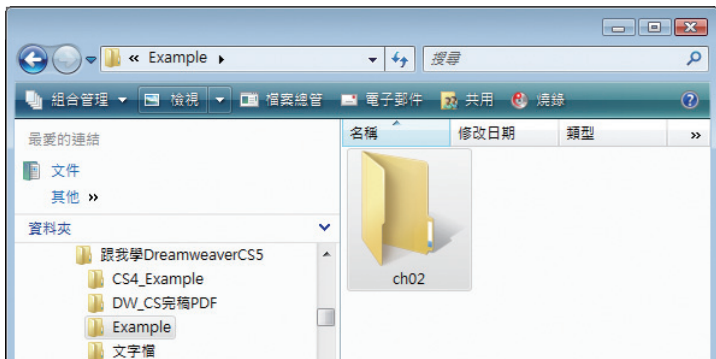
« Example ▸

搜尋

組合管理 ▾ 檢視 ▾ 檔案總管 電子郵件 共用 燒錄

最愛的連結

文件

其他 »

資料夾

跟我學DreamweaverCS5

CS4_Example

DW_CS完稿PDF

Example

文字檔

| 名稱 | 修改日期 | 類型 | » |
|---|---|---|---|

ch02